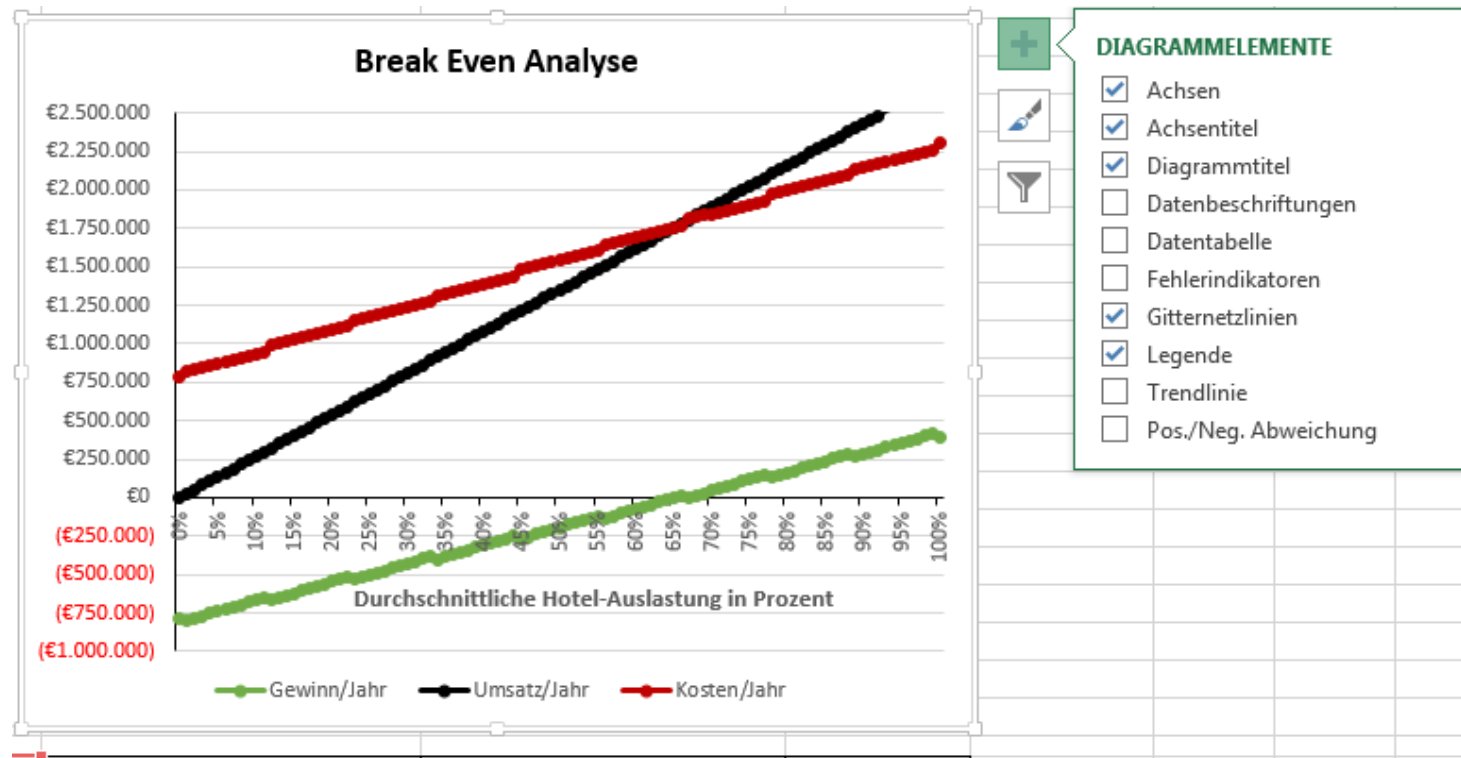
Break Even Analyse

€2.500.000
€2.250.000
€2.000.000
€1.750.000
€1.500.000
€1.250.000
€1.000.000
€750.000
€500.000
€250.000
€0
(€250.000)
(€500.000)
(€750.000)
(€1.000.000)

0% 5% 10% 15% 20% 25% 30% 35% 40% 45% 50% 55% 60% 65% 70% 75% 80% 85% 90% 95% 100%

Durchschnittliche Hotel-Auslastung in Prozent

Gewinn/Jahr Umsatz/Jahr Kosten/Jahr

DIAGRAMMELEMENTE
Achsen
Achsentitel
Diagrammtitel
Datenbeschriftungen
Datentabelle
Fehlerindikatoren
Gitternetzlinien
Legende
Trendlinie
Pos./Neg. Abweichung